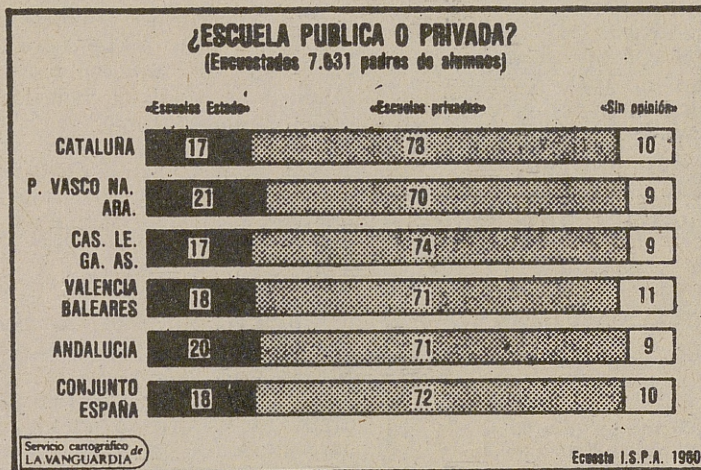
¿ESCUELA PUBLICA O PRIVADA?
(Encuestados 7.631 padres de alumnos)

| | «Escuelas Estado» | «Escuelas privadas» | «Sin opinión» |
|---|---|---|---|
| CATALUÑA | 17 | 73 | 10 |
| P. VASCO NA. ARA. | 21 | 70 | 9 |
| CAS. LE. GA. AS. | 17 | 74 | 9 |
| VALENCIA BALEARES | 18 | 71 | 11 |
| ANDALUCIA | 20 | 71 | 9 |
| CONJUNTO ESPAÑA | 18 | 72 | 10 |

Servicio cartográfico de LA VANGUARDIA

Encuesta I.S.P.A. 1980